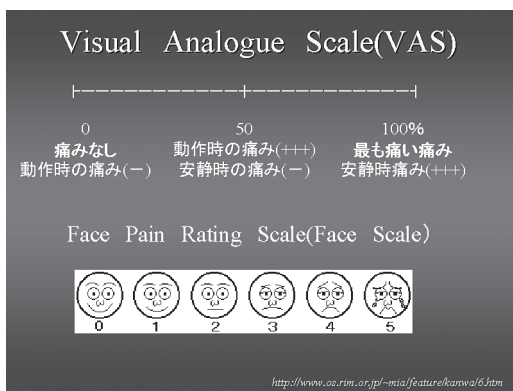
Visual Analogue Scale(VAS)

0
痛みなし
動作時の痛み(−)

50
動作時の痛み(+++)
安静時の痛み(−)

100%
最も痛い痛み
安静時痛み(+++)

Face Pain Rating Scale(Face Scale)

0 1 2 3 4 5

http://www.os.rim.or.jp/~mia/feature/kanwa/6.htm